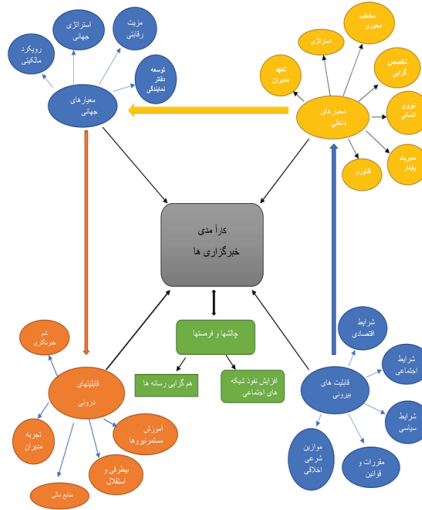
رویکرد مالکیتی

استراتژی جهانی

مزیت رقابتی

توسعه نفوذ نمایندگی

معیارهای جهانی

مکاتب محوری

استراتژی

تخصص گرایی

تعهد مدیران

معیارهای داخلی

نیروی انسانی

مدیریت پایدار

فناوری

کارآمدی خبرگزاری ها

چالش‌ها و فرصت‌ها

هم گرایی رسانه ها

افزایش نفوذ شبکه های اجتماعی

شرایط اقتصادی

شرایط اجتماعی

قابلیت های بیرونی

شرایط سیاسی

موازین شرعی اخلاقی

مقررات و قوانین

نام خبرگزاری

قابلیتهای درونی

تجربه مدیران

آموزش مستمر نیروها

بیطرفی و استقلال

منابع مالی